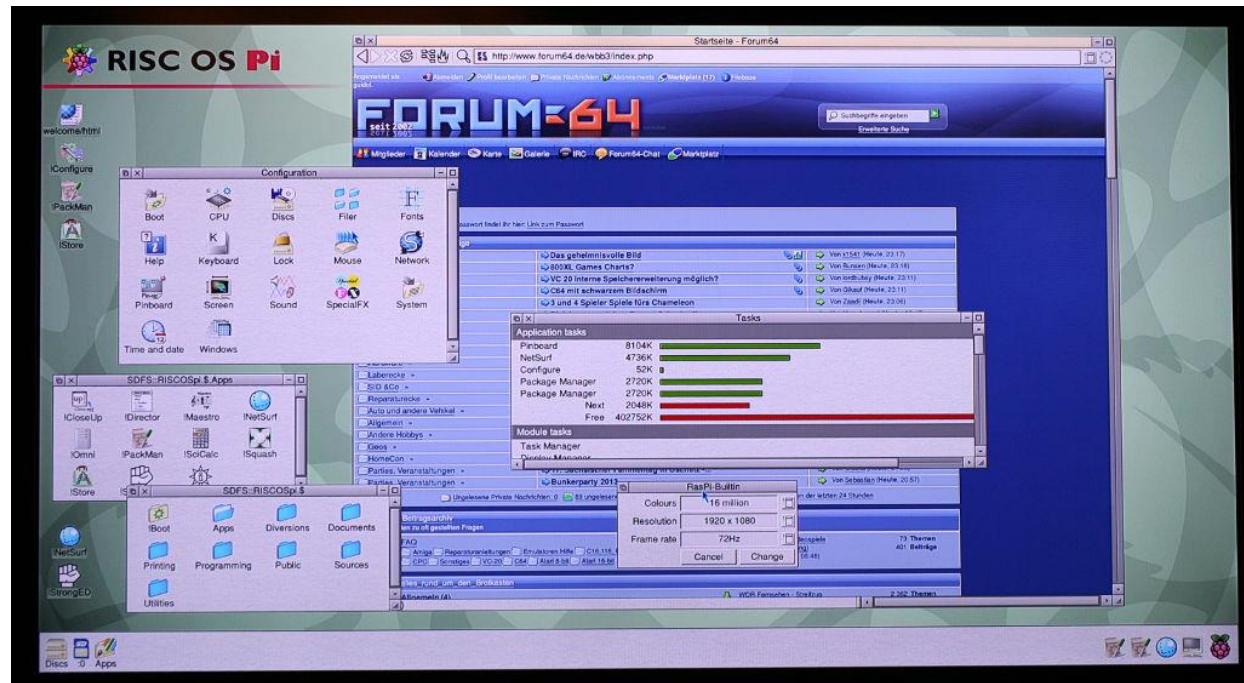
RISC OS Pi

welcome/html

!Configure

!PackMan

!Store

Configuration

Boot CPU Discs Filer Fonts

Help Keyboard Lock Mouse Network

Pinboard Screen Sound SpecialFX System

Time and date Windows

SDFS::RISCOSpi.$.Apps

!CloseUp !Director !Maestro !NetSurf

!Omni !PackMan !SciCalc !Squash

!Store

SDFS::RISCOSpi.$

!Boot Apps Diversions Documents

Printing Programming Public Sources

Utilities

NetSurf

StrongED

Startseite - Forum64

http://www.forum64.de/wbb3/index.php

FORUM64

seit 2002

Suchbegriffe eingeben

Erweiterte Suche

Mitglieder Kalender Karte Galerie IRC Forum64-Chat Marktplatz

Das geheimnisvolle Bild

800XL Games Charts?

VC 20 interne Speichererweiterung möglich?

C64 mit schwarzem Bildschirm

3 und 4 Spieler Spiele fürs Chameleon

Von x1541 (Heute, 23:17)

Von Bunsen (Heute, 23:16)

Von lordbutsy (Heute, 23:11)

Von Gikauf (Heute, 23:11)

Von Zaadi (Heute, 23:06)

Laberecke

SID &Co

Reparaturecke

Auto und andere Vehikel

Allgemein

Andere Hobbys

Geos

HomeCon

Parties, Veranstaltungen

Bunkerparty 2013

Von Sebastian (Heute, 20:57)

Ungelesene Private Nachrichten: 0

Beitragsarchiv

FAQ

Amiga Reparaturanleitungen Emulatoren Hilfe C16,116

CPC Sonstiges VC-20 C64 Atari 8-bit Atari 16-bit

73 Themen

401 Beiträge

Allgemein (4)

WDR Fernsehen - Streifzug

2.362 Themen

Tasks

Application tasks

| Pinboard | 8104K |
|---|---|
| NetSurf | 4736K |
| Configure | 52K |
| Package Manager | 2720K |
| Package Manager | 2720K |
| Next | 2048K |
| Free | 402752K |

Module tasks

Task Manager

RasPi-Builtin

Colours 16 million

Resolution 1920 x 1080

Frame rate 72Hz

Cancel Change

Discs :0 Apps